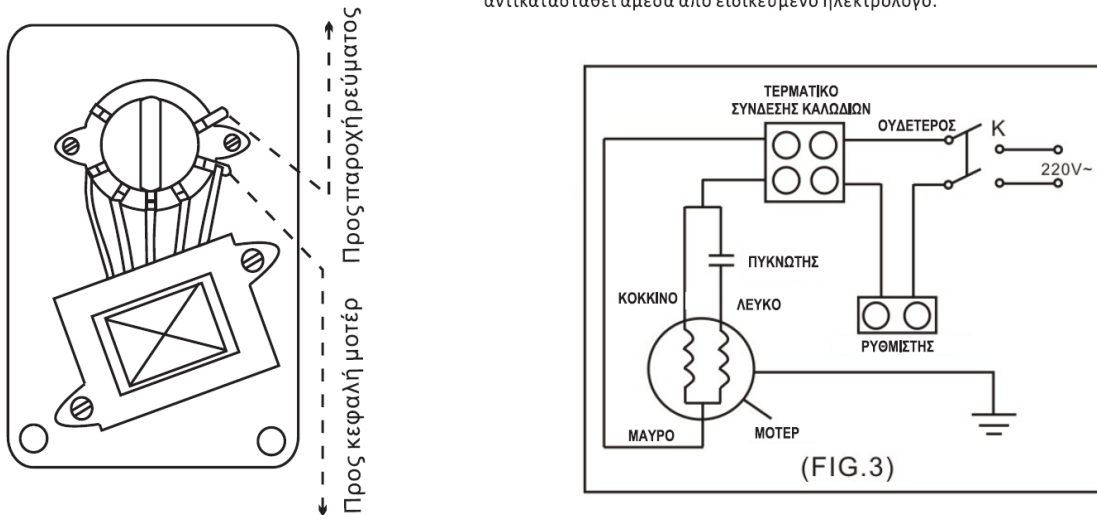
αντικατασταθεί άμεσα από ειδικευμένο ηλεκτρολόγο.

Προς παροχή ρεύματος

Προς κεφαλή μοτέρ

ΤΕΡΜΑΤΙΚΟ ΣΥΝΔΕΣΗΣ ΚΑΛΩΔΙΩΝ

ΟΥΔΕΤΕΡΟΣ

K

220V~

ΠΥΚΝΩΤΗΣ

ΚΟΚΚΙΝΟ

ΛΕΥΚΟ

ΡΥΘΜΙΣΤΗΣ

ΜΑΥΡΟ

ΜΟΤΕΡ

(FIG.3)